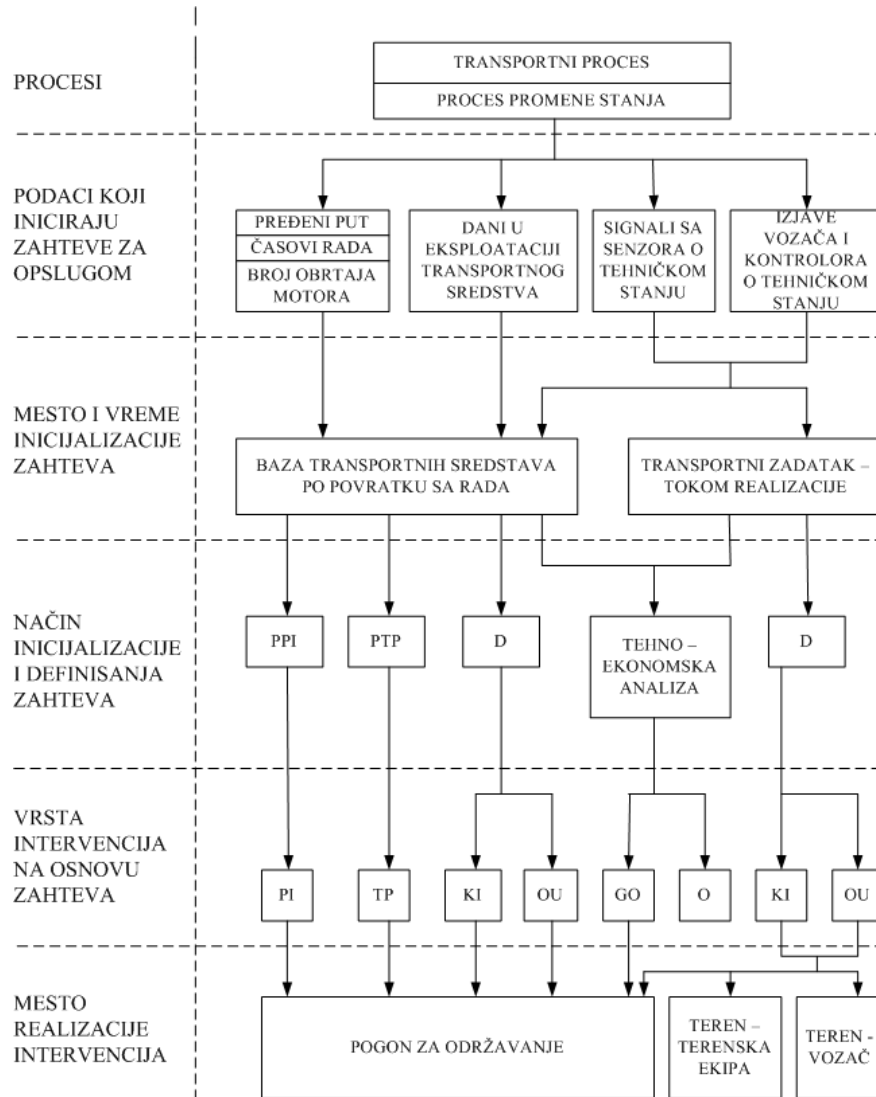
PROCESI

TRANSPORTNI PROCES

PROCES PROMENE STANJA

PODACI KOJI INICIRAJU ZAHTEVE ZA OPSLUGOM

PREĐENI PUT

ČASOVI RADA

BROJ OBRTAJA MOTORA

DANI U EKSPLOATACIJI TRANSPORTNOG SREDSTVA

SIGNALI SA SENZORA O TEHNIČKOM STANJU

IZJAVE VOZAČA I KONTROLORA O TEHNIČKOM STANJU

MESTO I VREME INICIJALIZACIJE ZAHTEVA

BAZA TRANSPORTNIH SREDSTAVA PO POVRATKU SA RADA

TRANSPORTNI ZADATAK – TOKOM REALIZACIJE

NAČIN INICIJALIZACIJE I DEFINISANJA ZAHTEVA

PPI

PTP

D

TEHNO – EKONOMSKA ANALIZA

D

VRSTA INTERVENCIJA NA OSNOVU ZAHTEVA

PI

TP

KI

OU

GO

O

KI

OU

MESTO REALIZACIJE INTERVENCIJA

POGON ZA ODRŽAVANJE

TEREN – TERENSKA EKIPA

TEREN - VOZAČ